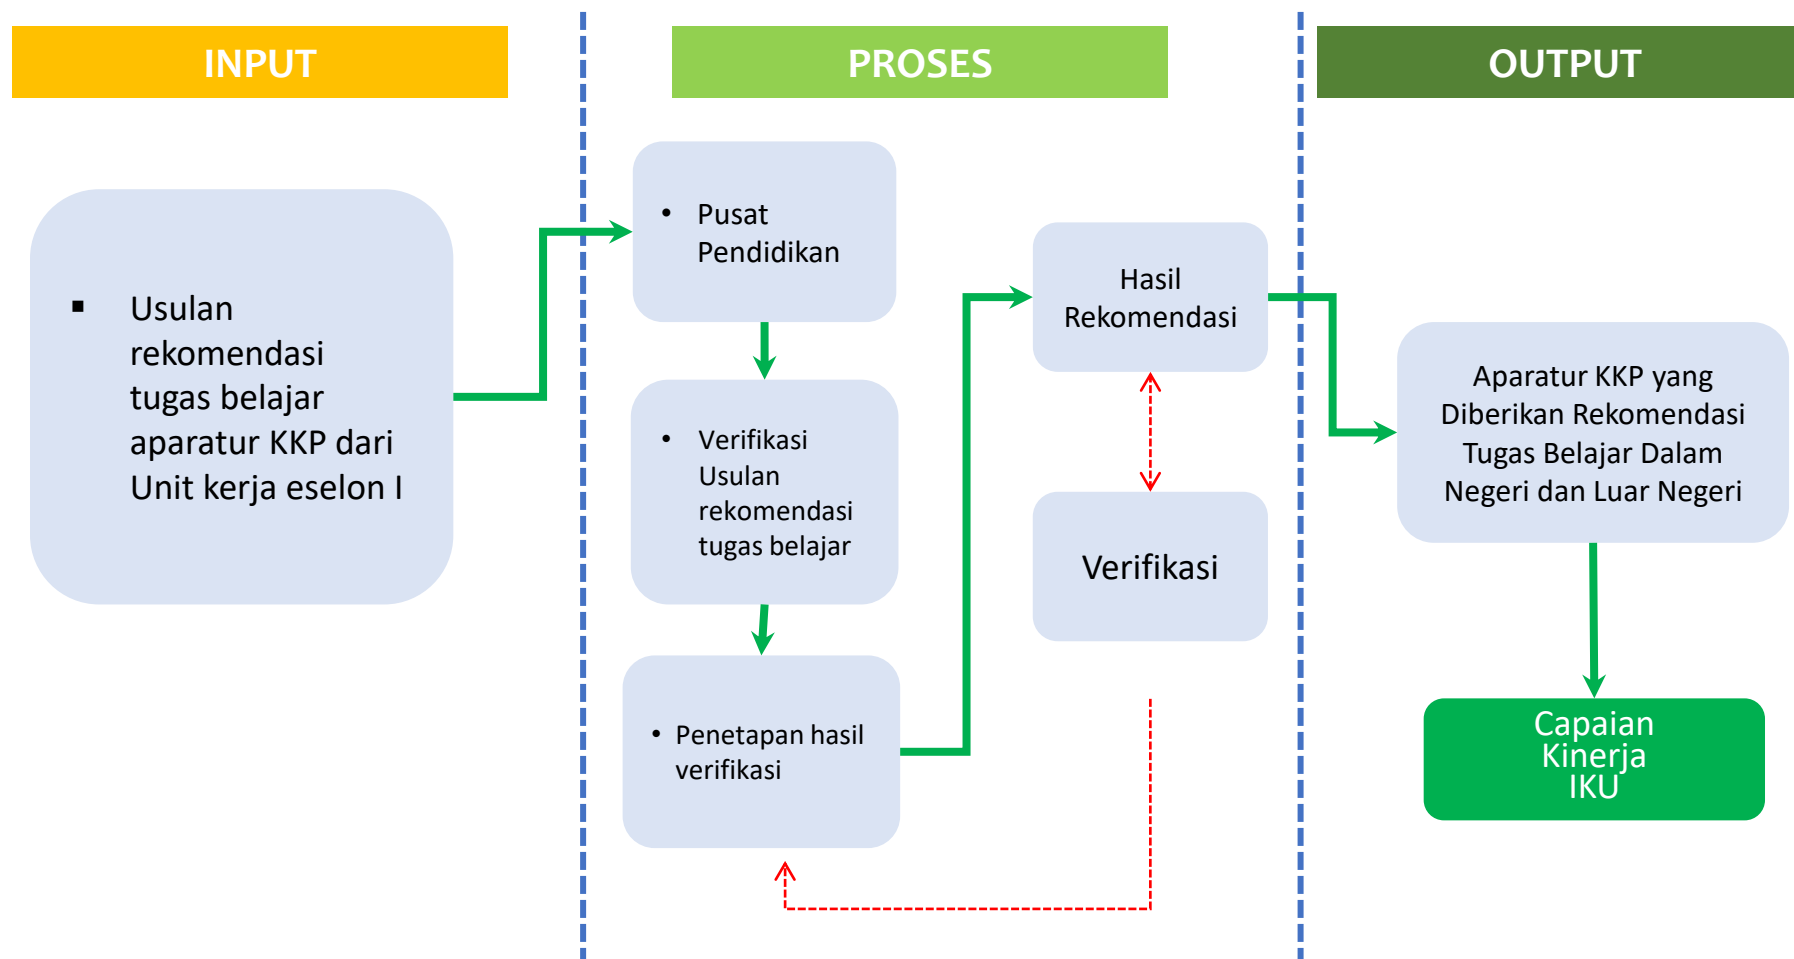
INPUT

PROSES

OUTPUT

▪ Usulan rekomendasi tugas belajar aparatur KKP dari Unit kerja eselon I

• Pusat Pendidikan

• Verifikasi Usulan rekomendasi tugas belajar

• Penetapan hasil verifikasi

Hasil Rekomendasi

Verifikasi

Aparatur KKP yang Diberikan Rekomendasi Tugas Belajar Dalam Negeri dan Luar Negeri

Capaian Kinerja IKU